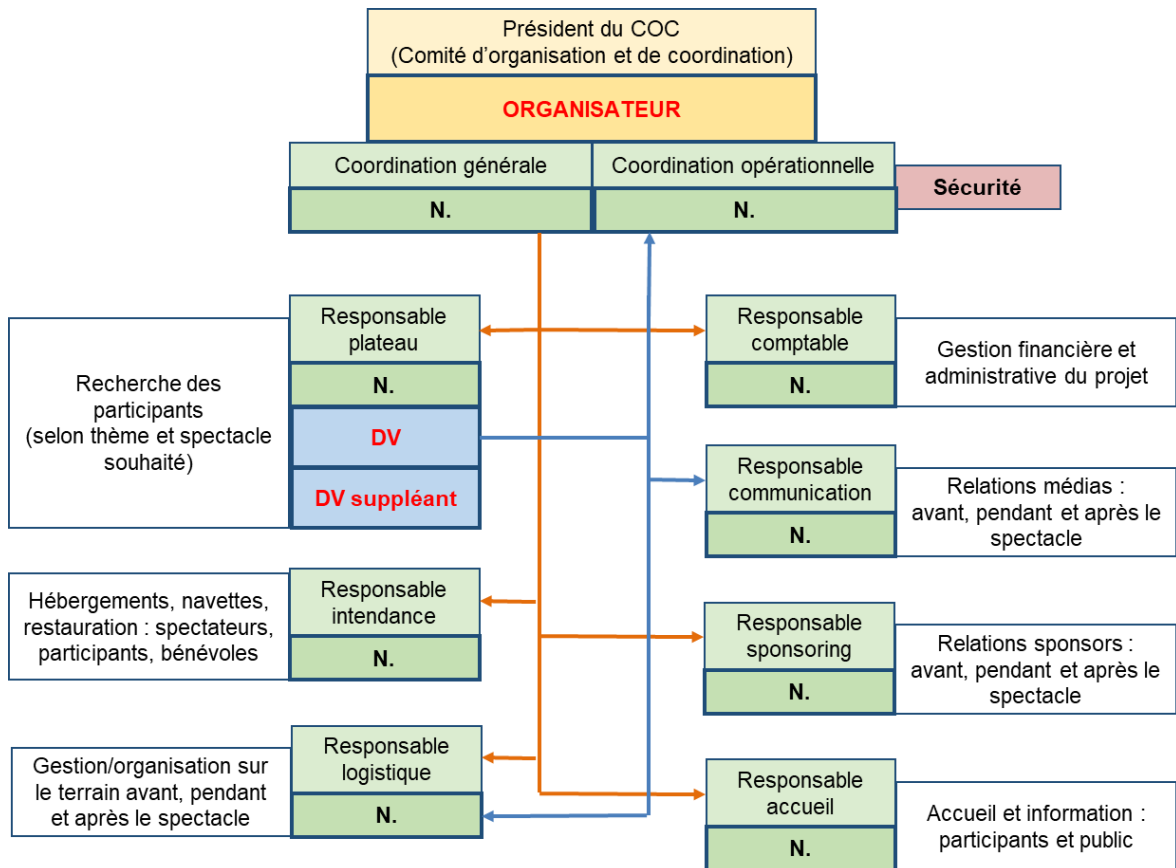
Président du COC
(Comité d'organisation et de coordination)

ORGANISATEUR

Coordination générale

N.

Coordination opérationnelle

N.

Sécurité

Recherche des participants (selon thème et spectacle souhaité)

Responsable plateau

N.

DV

DV suppléant

Responsable comptable

N.

Gestion financière et administrative du projet

Responsable communication

N.

Relations médias : avant, pendant et après le spectacle

Hébergements, navettes, restauration : spectateurs, participants, bénévoles

Responsable intendance

N.

Responsable sponsoring

N.

Relations sponsors : avant, pendant et après le spectacle

Gestion/organisation sur le terrain avant, pendant et après le spectacle

Responsable logistique

N.

Responsable accueil

N.

Accueil et information : participants et public